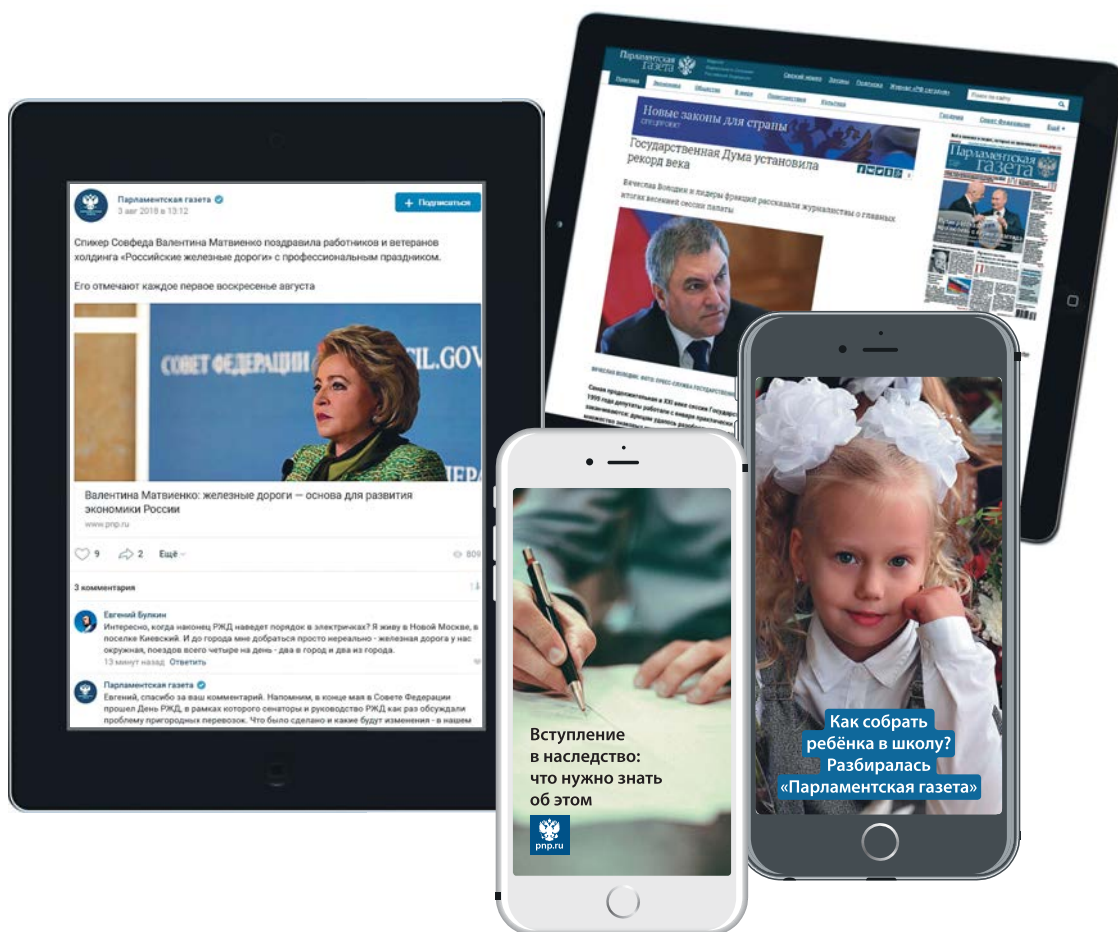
Парламентская газета
3 авг 2019 в 13:12
+ Подписаться

Спикер Совфеда Валентина Матвиенко поздравила работников и ветеранов холдинга «Российские железные дороги» с профессиональным праздником.

Его отмечают каждое первое воскресенье августа

СОВЕТ ФЕДЕРАЦИИ
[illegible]CIL.GOV

Валентина Матвиенко: железные дороги — основа для развития экономики России
www.pnp.ru

9 2 Ещё 809

3 комментария

Евгений Булкин
Интересно, когда наконец РЖД наведет порядок в электричках? Я живу в Новой Москве, в поселке Киевский. И до города мне добраться просто нереально - железная дорога у нас окружная, поездов всего четыре на день - два в город и два из города.
13 минут назад Ответить

Парламентская газета
Евгений, спасибо за ваш комментарий. Напомним, в конце мая в Совете Федерации прошел День РЖД, в рамках которого сенаторы и руководство РЖД как раз обсуждали проблему пригородных перевозок. Что было сделано и какие будут изменения - в нашем

Парламентская газета
Политика Экономика Общество В мире Происшествия Культура
Новые законы для страны
Государственная Дума установила рекорд века
Вячеслав Володин и лидеры фракций рассказали журналистам о главных итогах весенней сессии палаты
Парламентская газета

Вступление в наследство: что нужно знать об этом
pnp.ru

Как собрать ребёнка в школу? Разбиралась «Парламентская газета»